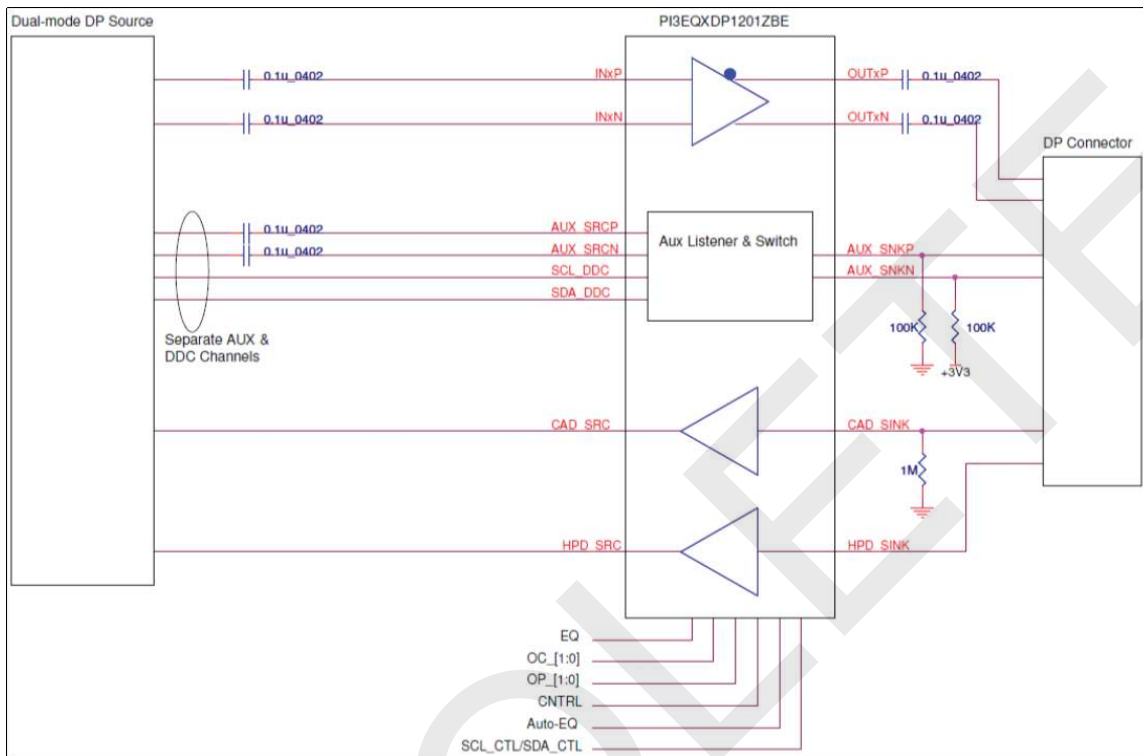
Dual-mode DP Source

PI3EQXDP1201ZBE

0.1u_0402
INxP
OUTxP
0.1u_0402

0.1u_0402
INxN
OUTxN
0.1u_0402

DP Connector

0.1u_0402
0.1u_0402
AUX_SRCP
AUX_SRCN
SCL_DDC
SDA_DDC

Aux Listener & Switch

AUX_SNKP
AUX_SNKN

100K
100K
+3V3

Separate AUX & DDC Channels

CAD_SRC
CAD_SINK
1M

HPD_SRC
HPD_SINK

EQ
OC_[1:0]
OP_[1:0]
CNTRL
Auto-EQ
SCL_CTL/SDA_CTL